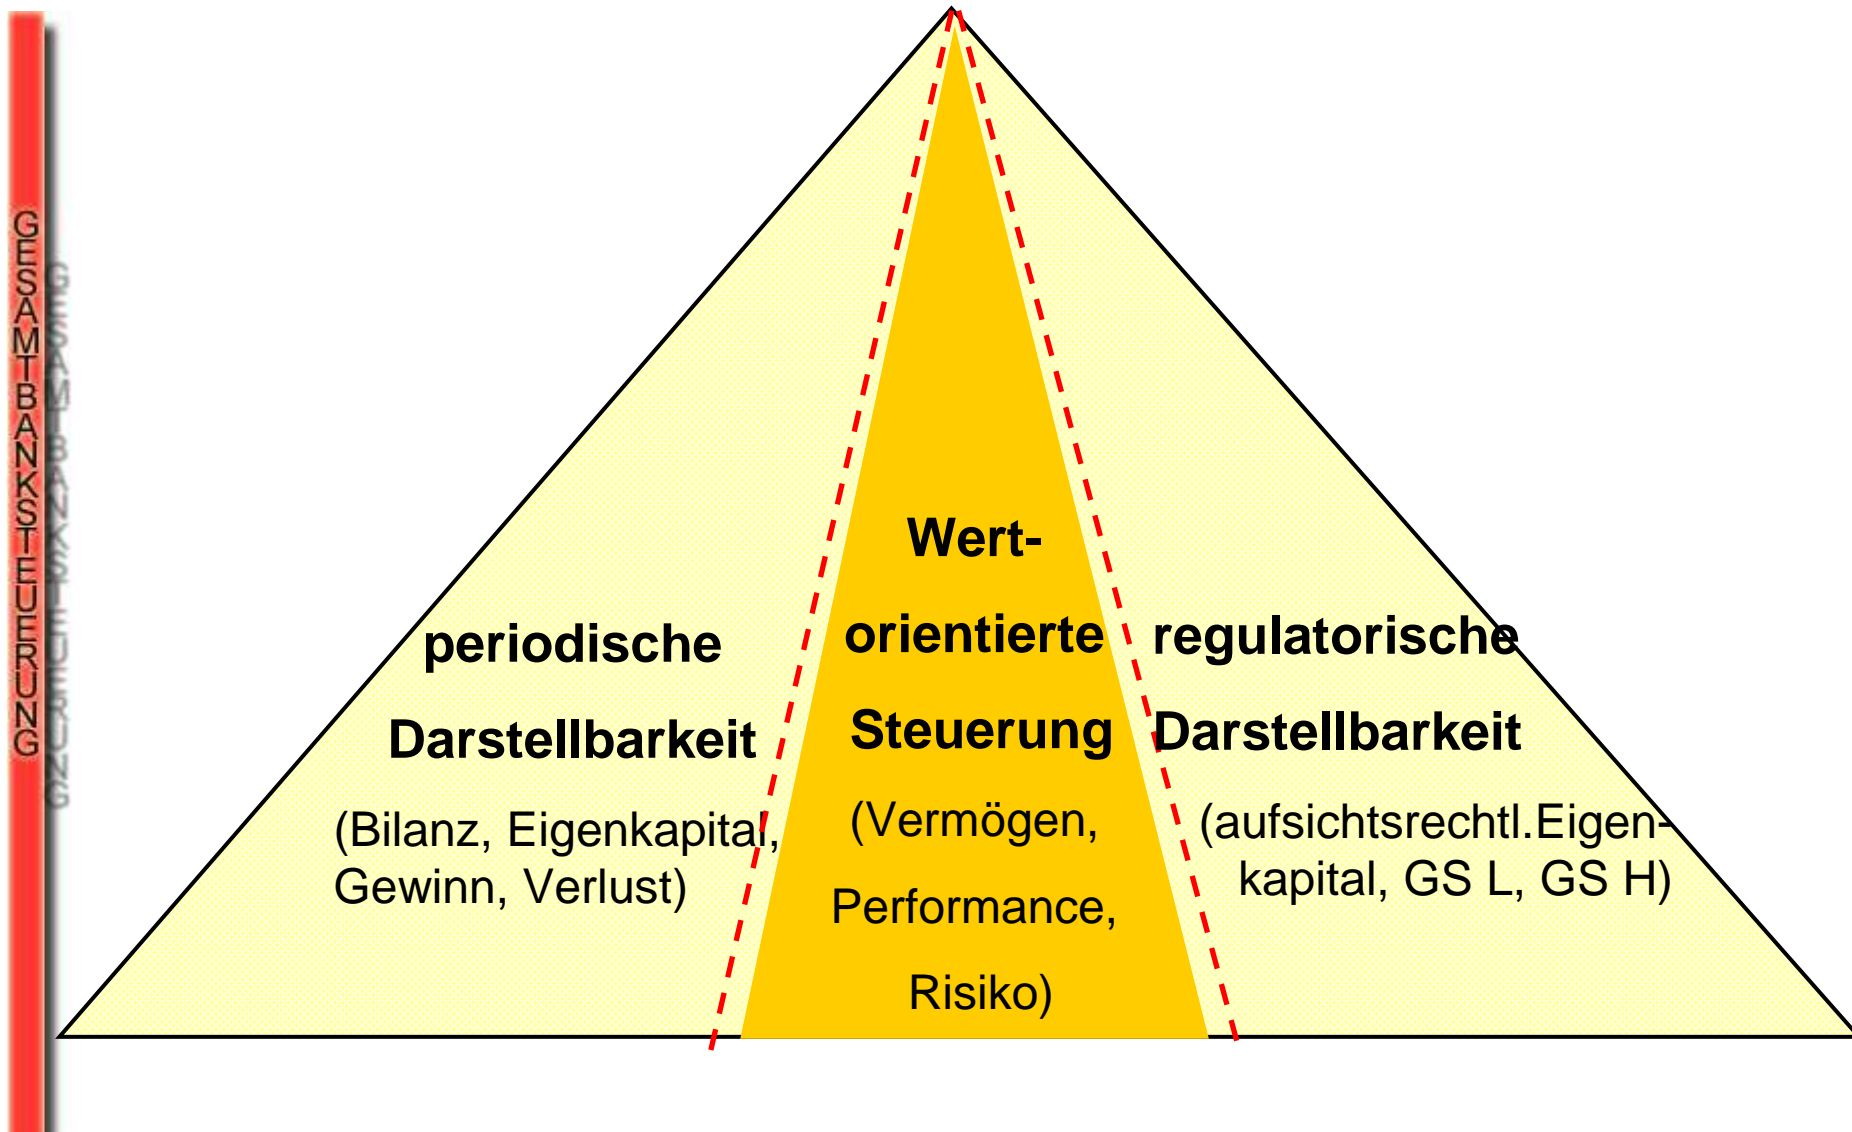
GESAMTBANKSTEUERUNG

periodische Darstellbarkeit

(Bilanz, Eigenkapital, Gewinn, Verlust)

Wertorientierte Steuerung

(Vermögen, Performance, Risiko)

regulatorische Darstellbarkeit

(aufsichtsrechtl.Eigenkapital, GS L, GS H)